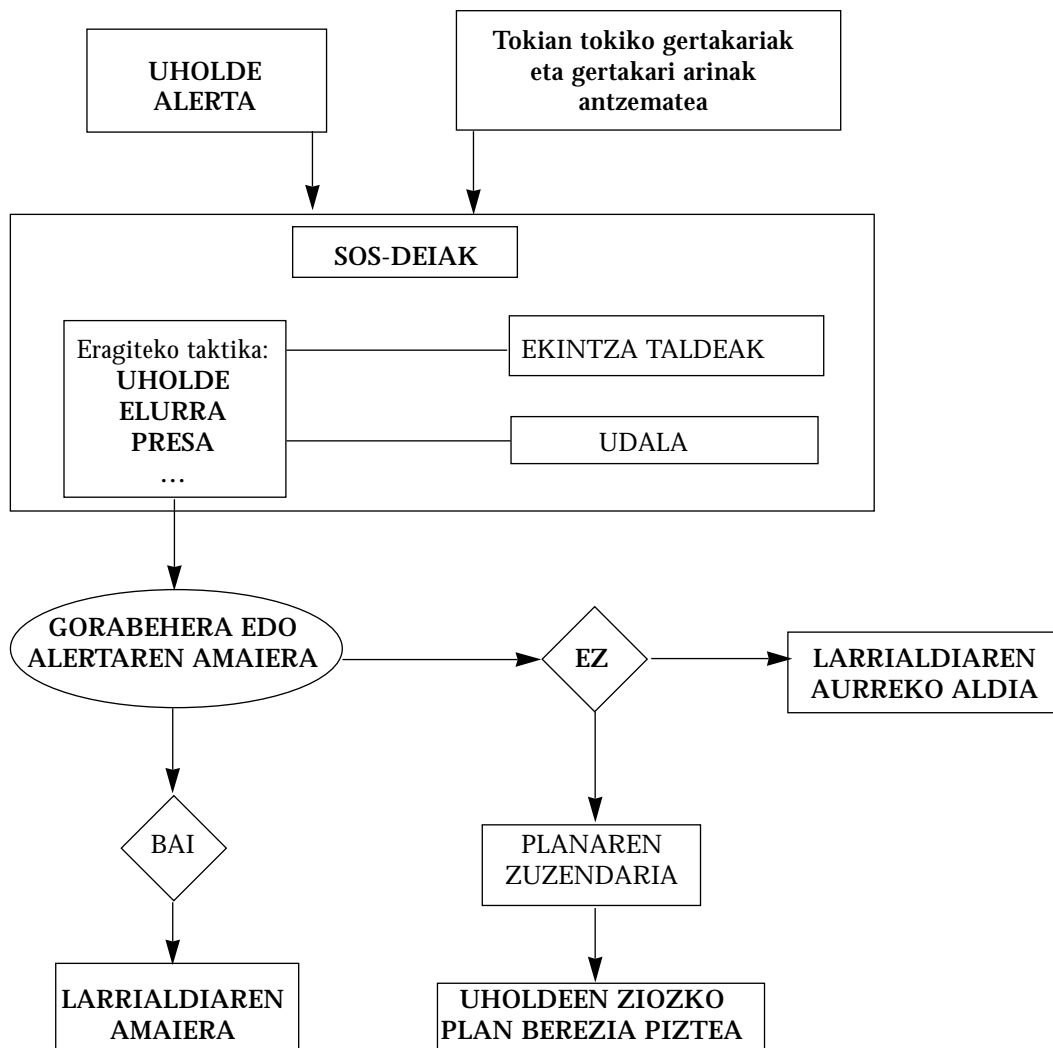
UHOLDE ALERTA

Tokian tokiko gertakariak eta gertakari arinak antzematea

SOS-DEIAK

Eragiteko taktika:
UHOLDE
ELURRA
PRESA
…

EKINTZA TALDEAK

UDALA

GORABEHERA EDO ALERTAREN AMAIERA

EZ

LARRIALDIAREN AURREKO ALDIA

BAI

PLANAREN ZUZENDARIA

LARRIALDIAREN AMAIERA

UHOLDEEN ZIOZKO PLAN BEREZIA PIZTEA